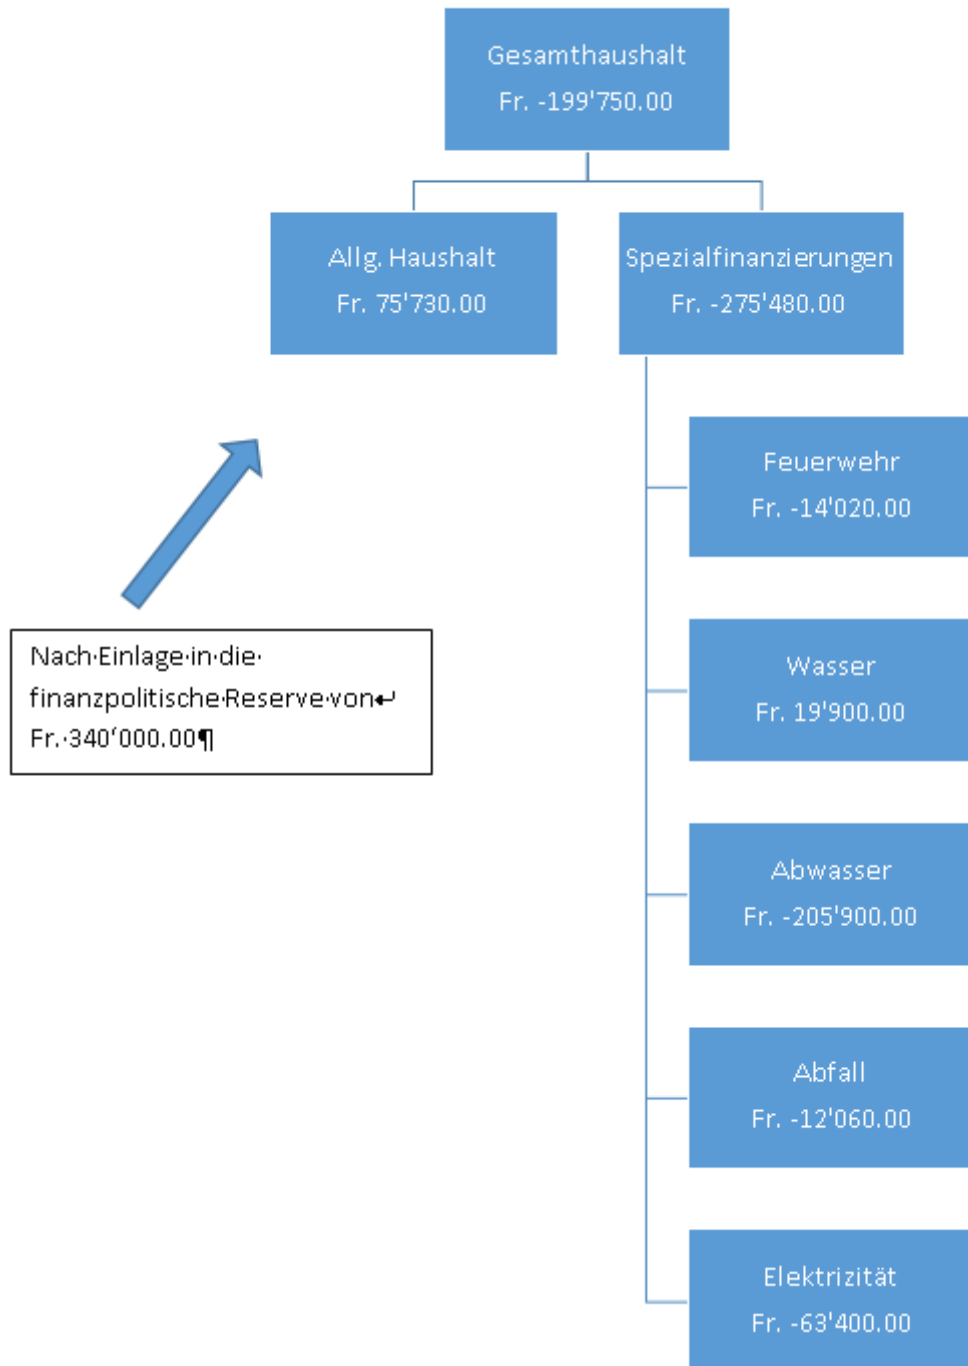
Gesamthaushalt
Fr. -199'750.00

Allg. Haushalt
Fr. 75'730.00

Spezialfinanzierungen
Fr. -275'480.00

Nach Einlage in die finanzpolitische Reserve von
Fr. 340'000.00

Feuerwehr
Fr. -14'020.00

Wasser
Fr. 19'900.00

Abwasser
Fr. -205'900.00

Abfall
Fr. -12'060.00

Elektrizität
Fr. -63'400.00